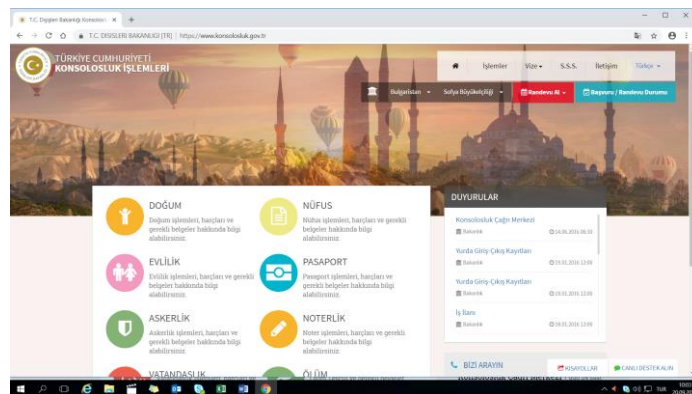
T.C. Dışişleri Bakanlığı Konsolos ×

T.C. DISISLERI BAKANLIGI [TR] | https://www.konsolosluk.gov.tr

TÜRKİYE CUMHURİYETİ
KONSOLOSLUK İŞLEMLERİ

İşlemler Vize S.S.S. İletişim Türkçe

Bulgaristan Sofya Büyükelçiliği Randevu Al Başvuru / Randevu Durumu

DOĞUM
Doğum işlemleri, harçları ve gerekli belgeler hakkında bilgi alabilirsiniz.

NÜFUS
Nüfus işlemleri, harçları ve gerekli belgeler hakkında bilgi alabilirsiniz.

EVLİLİK
Evlilik işlemleri, harçları ve gerekli belgeler hakkında bilgi alabilirsiniz.

PASAPORT
Pasaport işlemleri, harçları ve gerekli belgeler hakkında bilgi alabilirsiniz.

ASKERLİK
Askerlik işlemleri, harçları ve gerekli belgeler hakkında bilgi alabilirsiniz.

NOTERLİK
Noter işlemleri, harçları ve gerekli belgeler hakkında bilgi alabilirsiniz.

VATANDAŞLIK

ÖLÜM

DUYURULAR

Konsolosluk Çağrı Merkezi
Bakanlık 14.06.2016 06:30

Yurda Giriş-Çıkış Kayıtları
Bakanlık 19.01.2016 13:00

Yurda Giriş-Çıkış Kayıtları
Bakanlık 19.01.2016 13:00

İş İlanı
Bakanlık 19.01.2016 13:00

BİZİ ARAYIN
Konsolosluk Çağrı Merkezi

KISAYOLLAR CANLI DESTEK ALIN

TUR